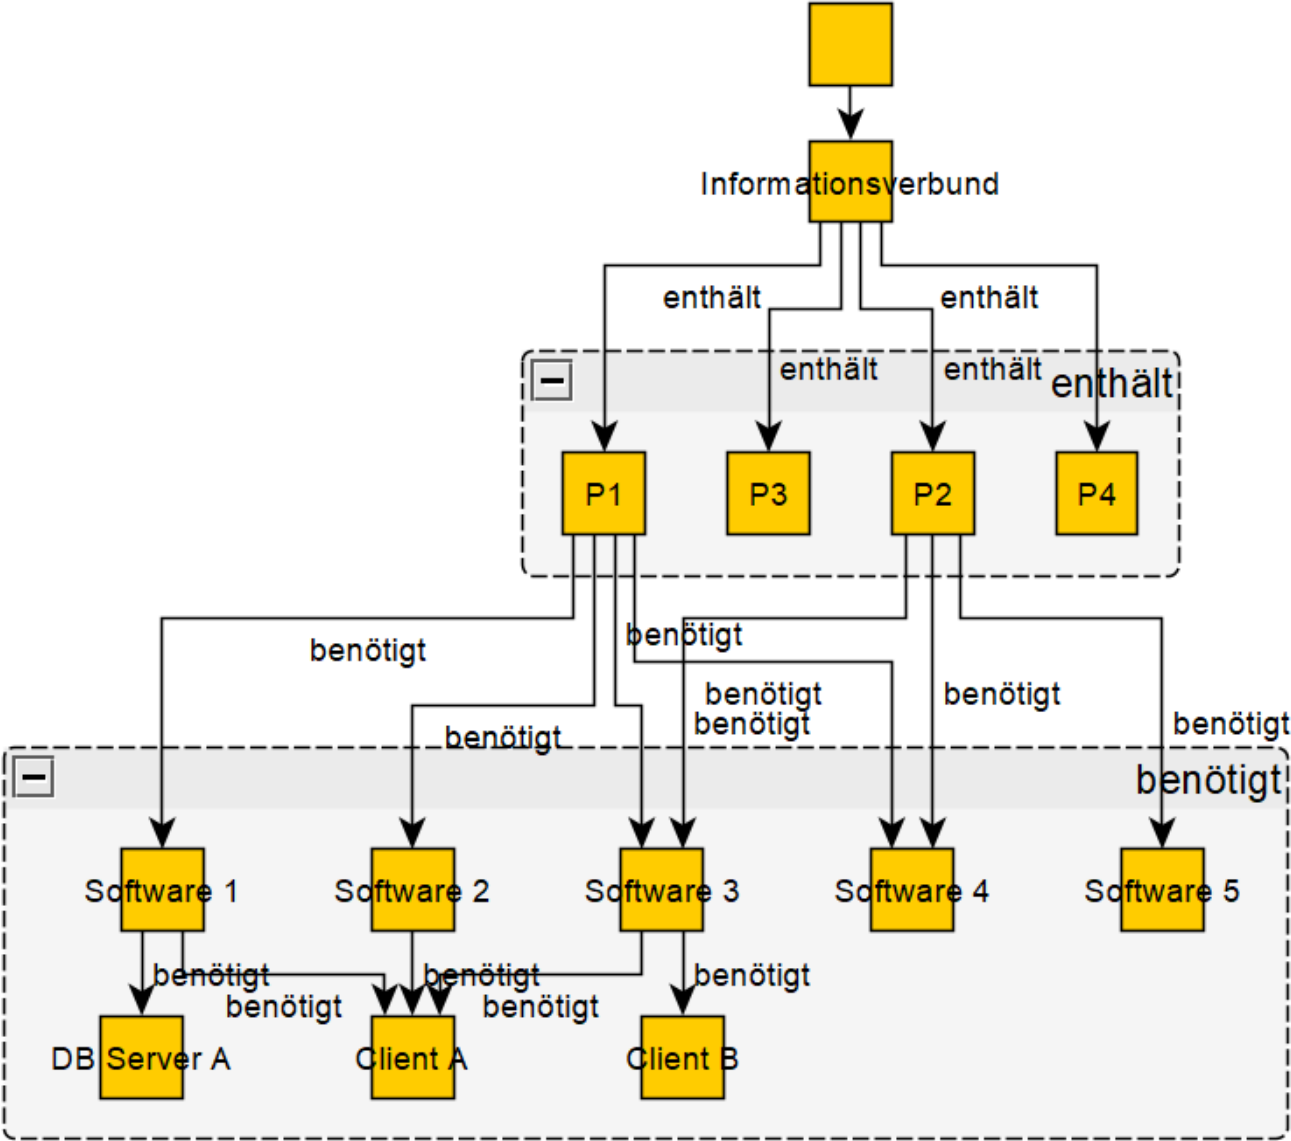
Informationsverbund

enthält
enthält
enthält
enthält

enthält

P1
P3
P2
P4

benötigt
benötigt
benötigt
benötigt
benötigt
benötigt
benötigt

benötigt

Software 1
Software 2
Software 3
Software 4
Software 5

benötigt
benötigt
benötigt
benötigt
benötigt

DB Server A
Client A
Client B